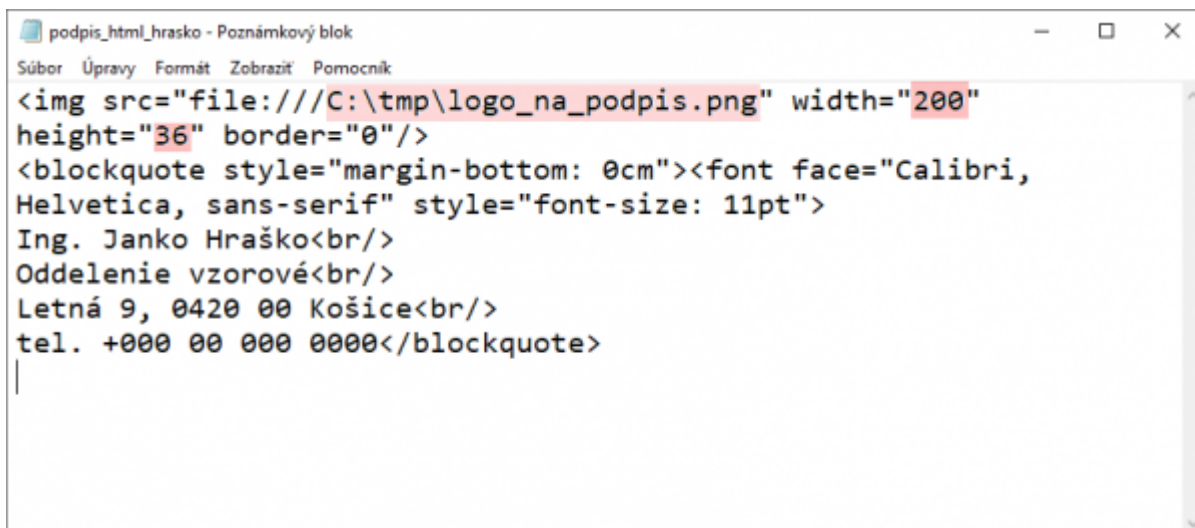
podpis_html_hrasko - Poznámkový blok

Súbor Úpravy Formát Zobraziť Pomocník

<img src="file:///C:\tmp\logo_na_podpis.png" width="200" height="36" border="0"/>
<blockquote style="margin-bottom: 0cm"><font face="Calibri, Helvetica, sans-serif" style="font-size: 11pt">
Ing. Janko Hraško<br/>
Oddelenie vzorové<br/>
Letná 9, 0420 00 Košice<br/>
tel. +000 00 000 0000</blockquote>